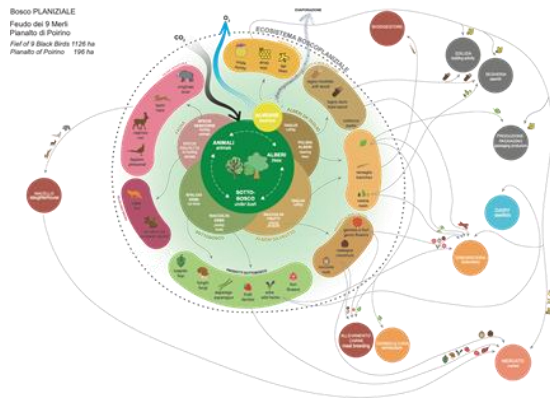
Bosco PLANIZIALE
Feudo dei 9 Merli
Pianalto di Poirino
Fief of 9 Black Birds 1126 ha
Planalto of Poirino 198 ha

$CO_2$
$O_2$
ECOSISTEMA BOSCOPLANIZIALE

ANIMALI
animals

ALBERI
trees

SOTTO-BOSCO
under bush

BIOENERGIA

MACELLO
slaughterhouse

MERCATO
market

ALLEVAMENTO
meat breeding

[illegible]